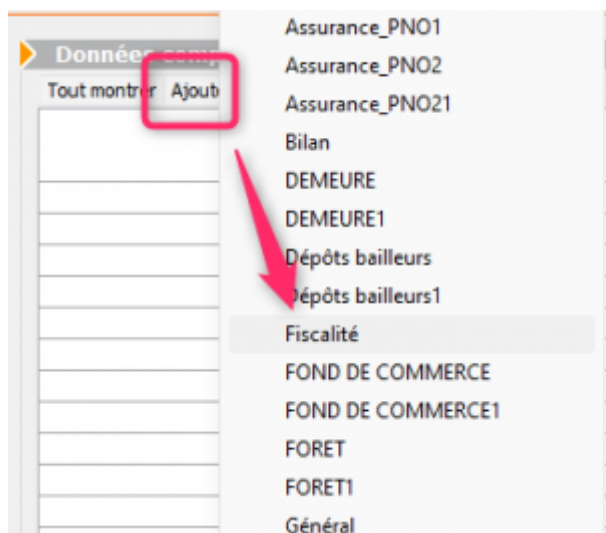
Données comp

Tout montrer Ajout

Assurance_PNO1
Assurance_PNO2
Assurance_PNO21
Bilan
DEMEURE
DEMEURE1
Dépôts bailleurs
Dépôts bailleurs1
Fiscalité
FOND DE COMMERCE
FOND DE COMMERCE1
FORET
FORET1
Général